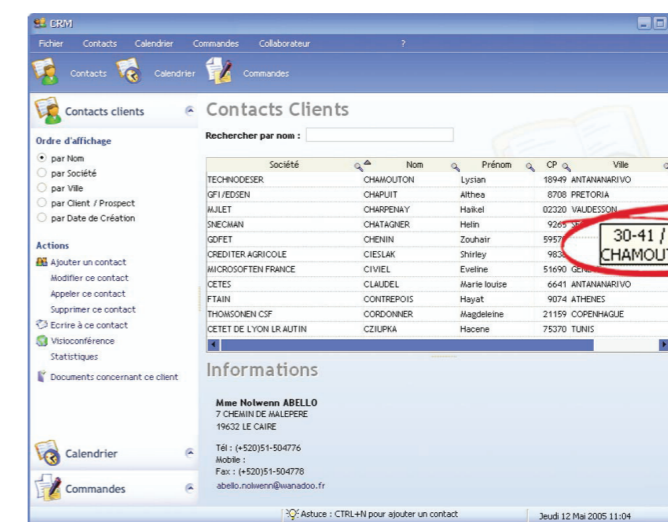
CRM

Fichier Contacts Calendrier Commandes Collaborateur ?

Contacts Calendrier Commandes

Contacts clients

Ordre d'affichage
par Nom
par Société
par Ville
par Client / Prospect
par Date de Création

Actions
Ajouter un contact
Modifier ce contact
Appeler ce contact
Supprimer ce contact
Ecrire à ce contact
Visioconférence
Statistiques

Documents concernant ce client

Calendrier

Commandes

Contacts Clients

Rechercher par nom :

| Société | Nom | Prénom | CP | Ville |
|---|---|---|---|---|
| TECHNODESER | CHAMOUTON | Lysian | 18949 | ANTANANARIVO |
| GFI / EDSEN | CHAPUIT | Althea | 8708 | PRETORIA |
| MJLET | CHARPENAY | Haikel | 02320 | VAUDESSON |
| SNECMAN | CHATAGNER | Helin | 9265 | |
| GDFET | CHENIN | Zouhair | 5957 | |
| CREDITER AGRICOLE | CIESLAK | Shirley | 983 | |
| MICROSOFTEN FRANCE | CIVIEL | Eveline | 51690 | GEN |
| CETES | CLAUDEL | Marie louise | 6641 | ANTANANARIVO |
| FTAIN | CONTREPOIS | Hayat | 9074 | ATHENES |
| THOMSONEN CSF | CORDONNER | Magdeleine | 21159 | COPENHAGUE |
| CETET DE LYON LR AUTIN | CZIUPKA | Hacene | 75370 | TUNIS |

30-41 /
CHAMOUT

Informations

Mme Nolwenn ABELLO
7 CHEMIN DE MALEPERE
19632 LE CAIRE

Tél : (+520)51-504776
Mobile :
Fax : (+520)51-504778
abello.nolwenn@wanadoo.fr

Astuce : CTRL+N pour ajouter un contact

Jeudi 12 Mai 2005 11:04